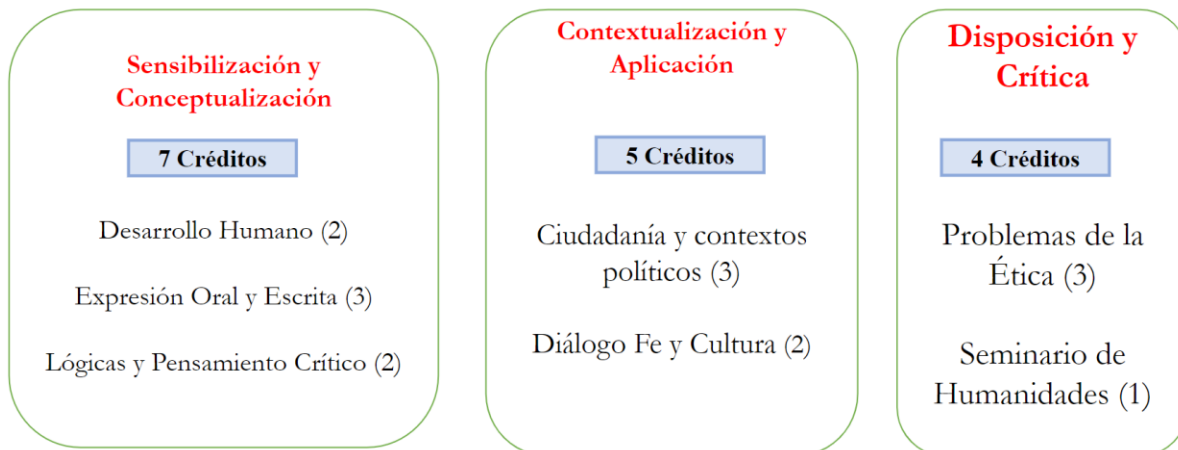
Sensibilización y Conceptualización

7 Créditos

Desarrollo Humano (2)

Expresión Oral y Escrita (3)

Lógicas y Pensamiento Crítico (2)

Contextualización y Aplicación

5 Créditos

Ciudadanía y contextos políticos (3)

Diálogo Fe y Cultura (2)

Disposición y Crítica

4 Créditos

Problemas de la Ética (3)

Seminario de Humanidades (1)